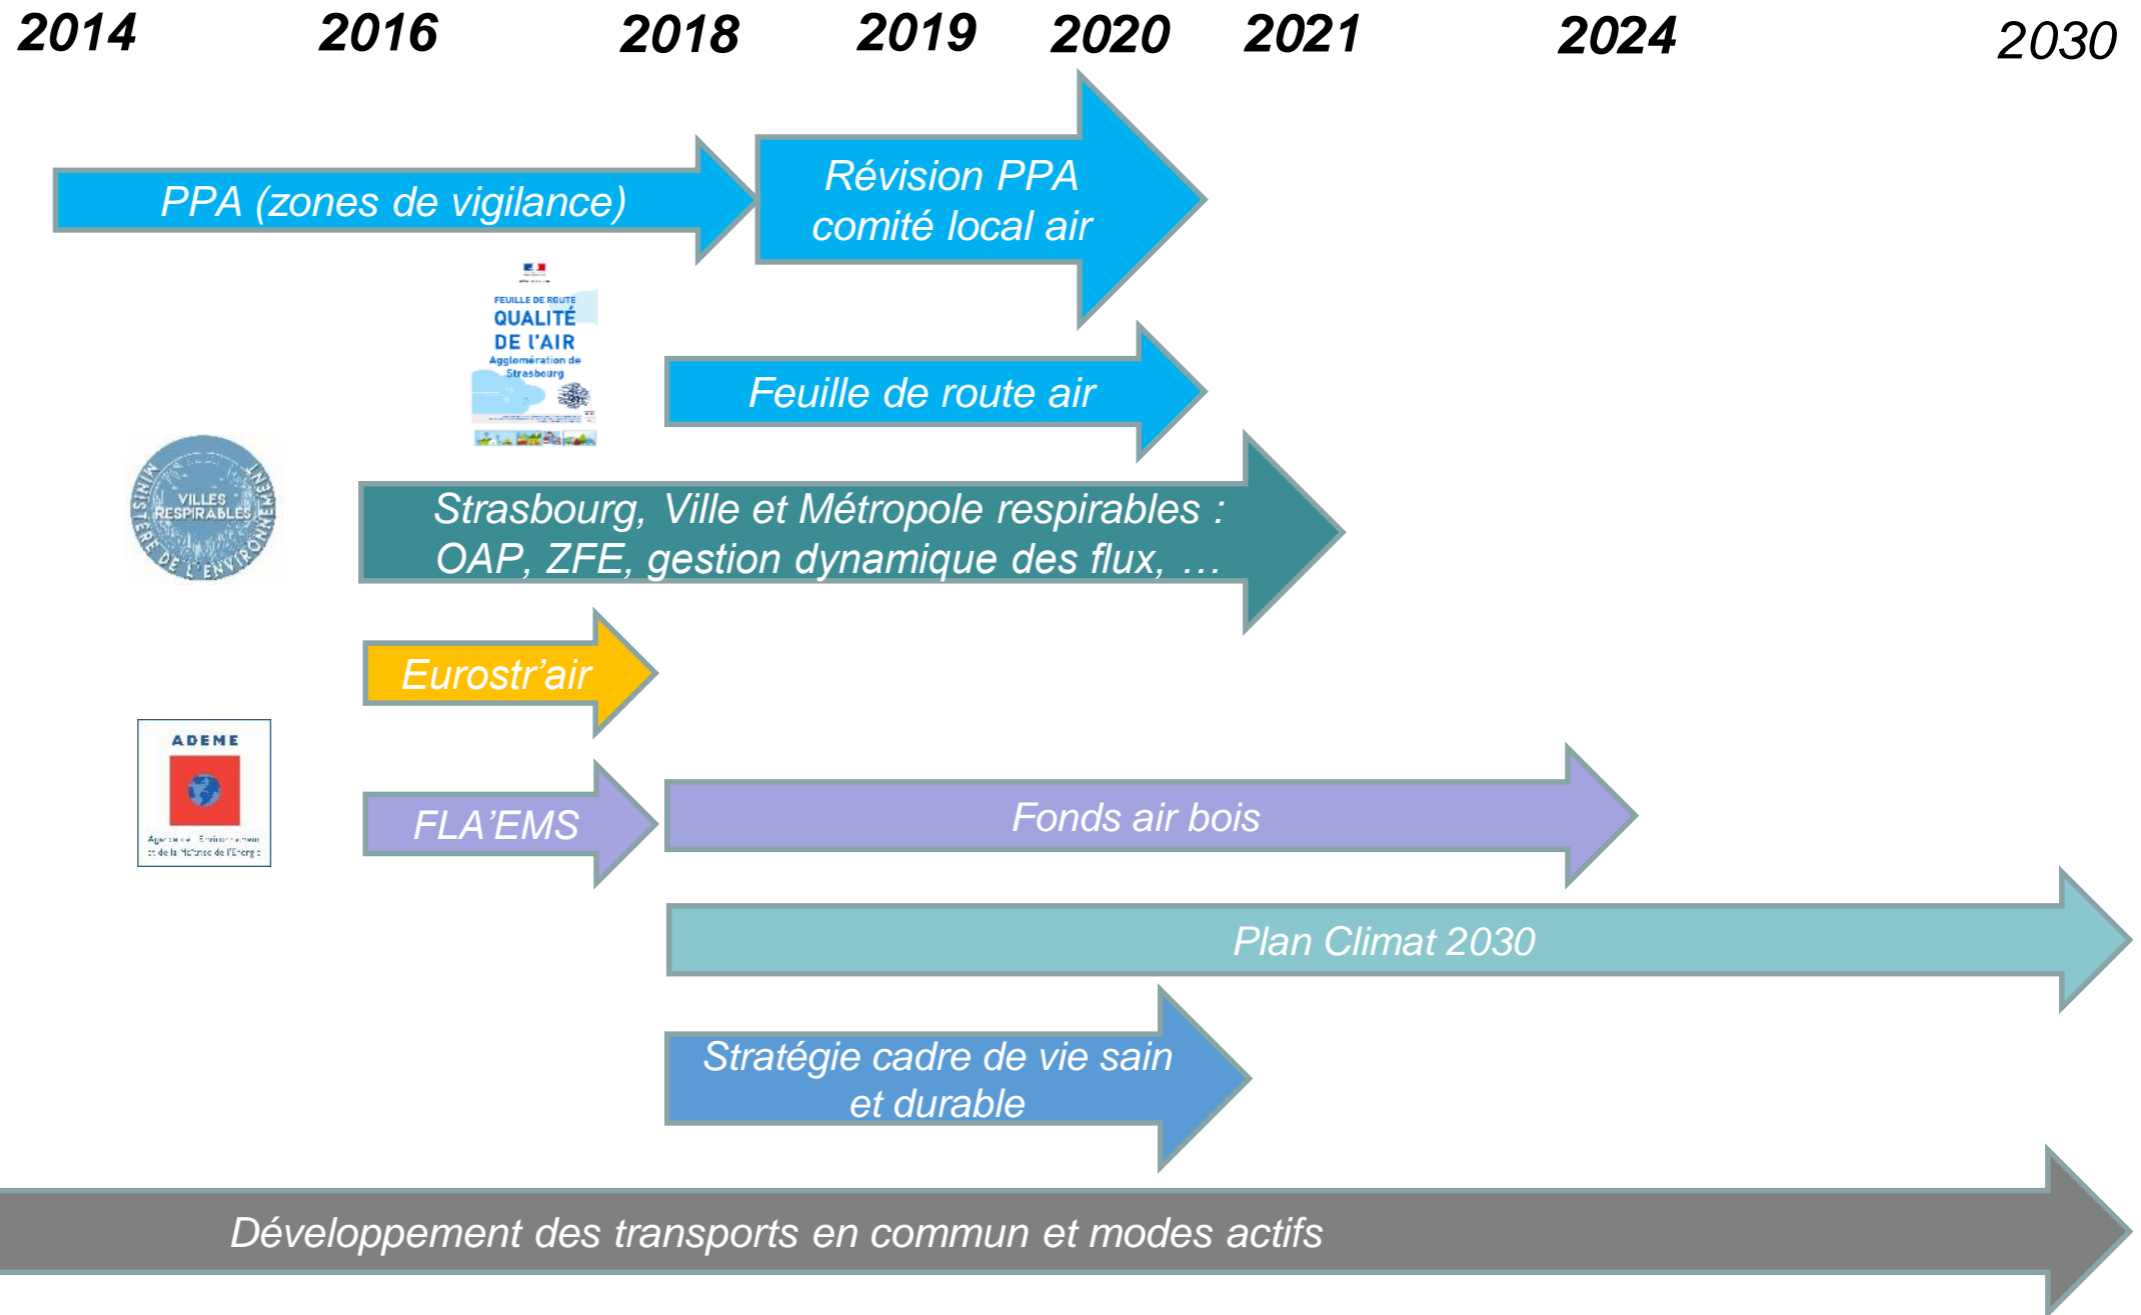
2014 2016 2018 2019 2020 2021 2024 2030

PPA (zones de vigilance)

Révision PPA comité local air

FEUILLE DE ROUTE QUALITÉ DE L'AIR Agglomération de Strasbourg

Feuille de route air

VILLES RESPIRABLES MINISTÈRE DE L'ENVIRONNEMENT

Strasbourg, Ville et Métropole respirables : OAP, ZFE, gestion dynamique des flux, …

Eurostr'air

ADEME Agence de l'Environnement et de la Maîtrise de l'Energie

FLA'EMS

Fonds air bois

Plan Climat 2030

Stratégie cadre de vie sain et durable

Développement des transports en commun et modes actifs